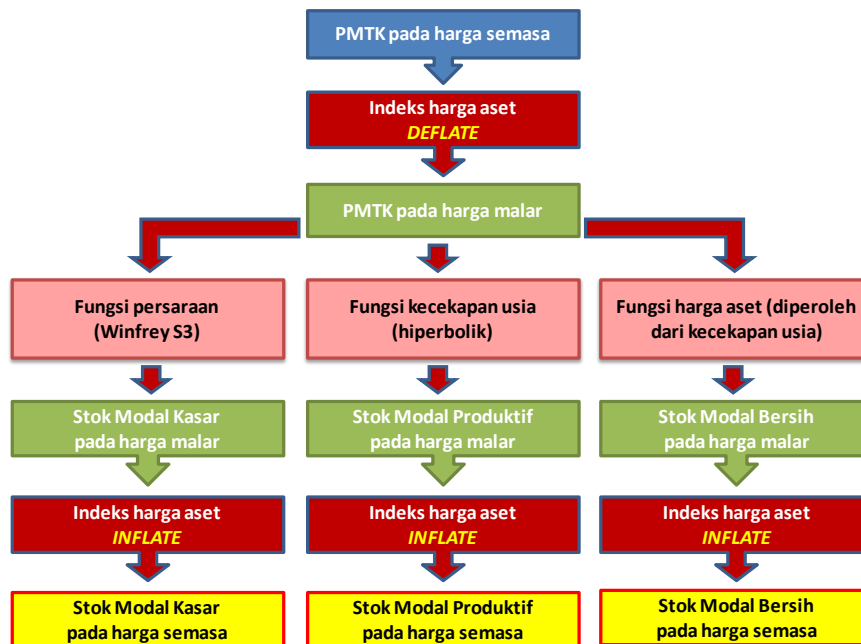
PMTK pada harga semasa

Indeks harga aset
*DEFLATE*

PMTK pada harga malar

Fungsi persaraan (Winfrey S3)

Fungsi kecekapan usia (hiperbolik)

Fungsi harga aset (diperoleh dari kecekapan usia)

Stok Modal Kasar pada harga malar

Stok Modal Produktif pada harga malar

Stok Modal Bersih pada harga malar

Indeks harga aset
*INFLATE*

Indeks harga aset
*INFLATE*

Indeks harga aset
*INFLATE*

Stok Modal Kasar pada harga semasa

Stok Modal Produktif pada harga semasa

Stok Modal Bersih pada harga semasa